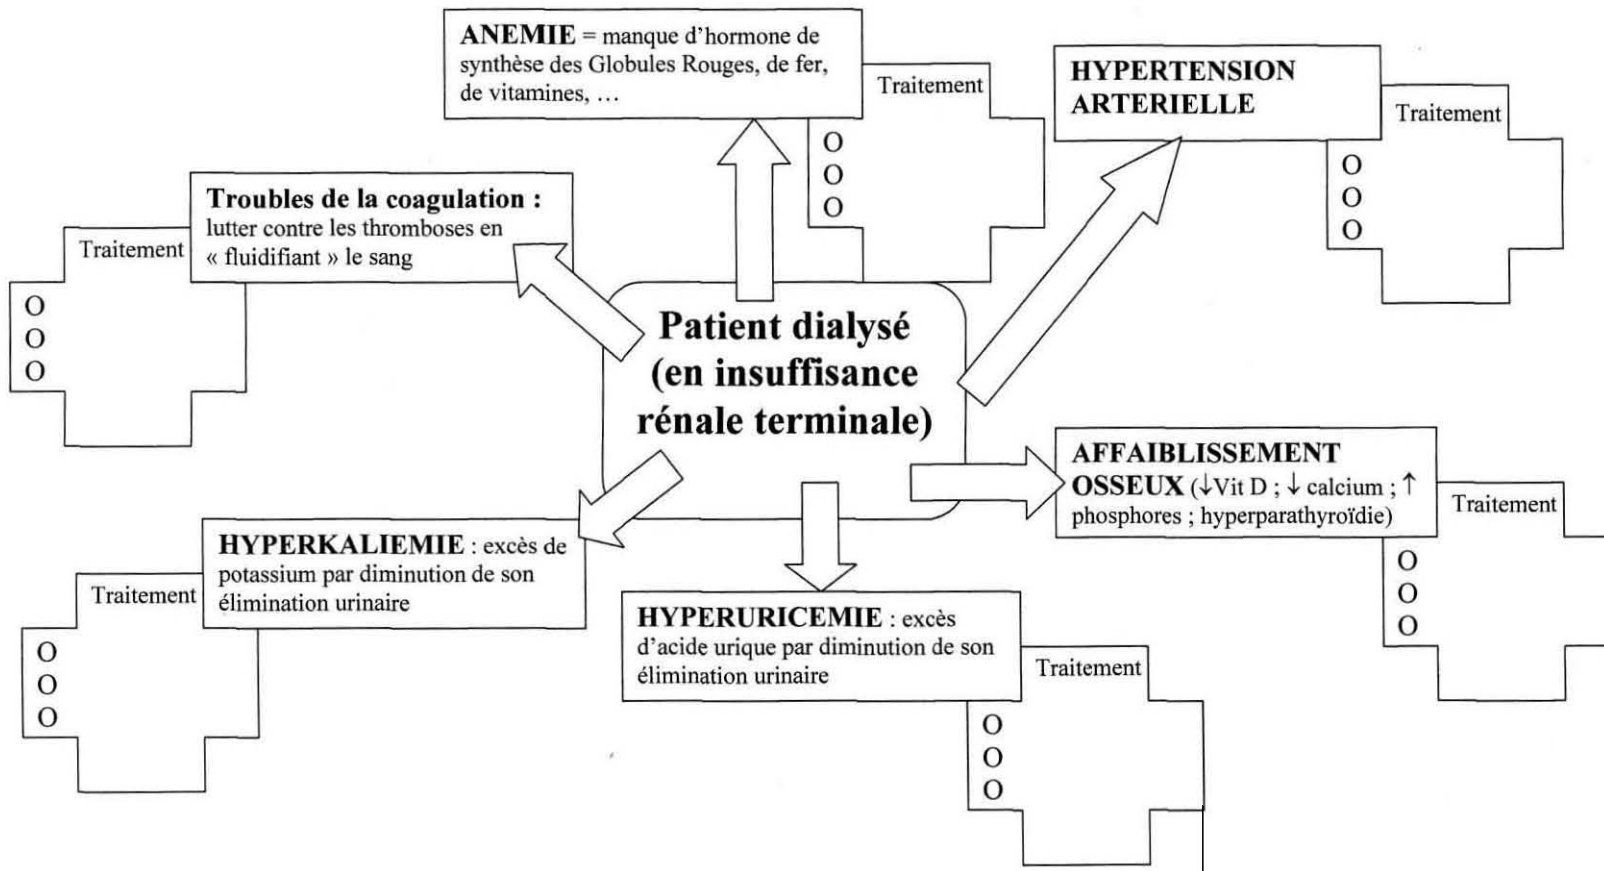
ANEMIE = manque d'hormone de synthèse des Globules Rouges, de fer, de vitamines, …

Traitement
O
O
O

HYPERTENSION ARTERIELLE

Traitement
O
O
O

Troubles de la coagulation : lutter contre les thromboses en « fluidifiant » le sang

Traitement
O
O
O

Patient dialysé (en insuffisance rénale terminale)

AFFAIBLISSEMENT OSSEUX (↓Vit D ; ↓ calcium ; ↑ phosphores ; hyperparathyroïdie)

Traitement
O
O
O

HYPERKALIEMIE : excès de potassium par diminution de son élimination urinaire

Traitement
O
O
O

HYPERURICEMIE : excès d'acide urique par diminution de son élimination urinaire

Traitement
O
O
O